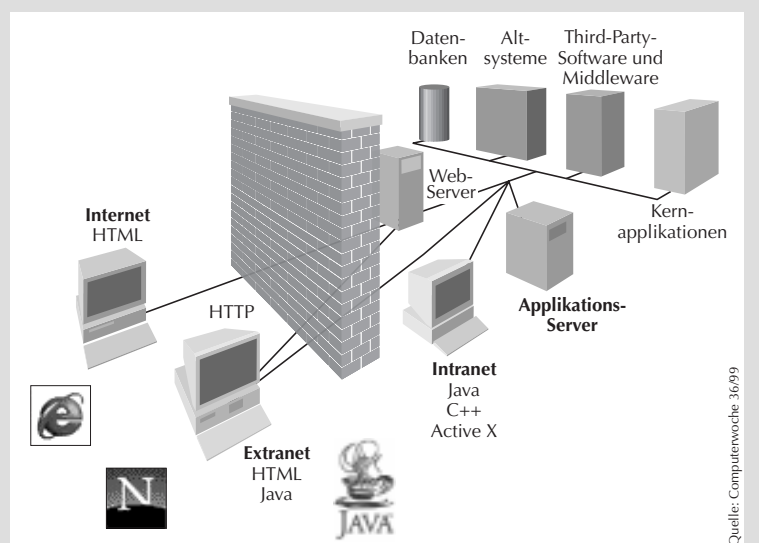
Datenbanken

Altsysteme

Third-Party-Software und Middleware

Web-Server

Kernapplikationen

Internet
HTML

HTTP

Applikations-Server

Intranet
Java
C++
Active X

Extranet
HTML
Java

N

JAVA

Quelle: Computerwoche 36/99